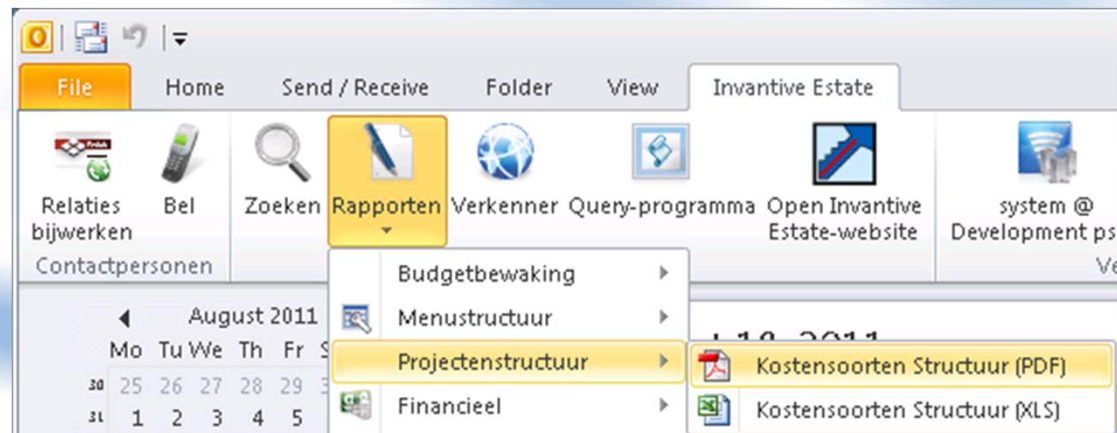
File Home Send / Receive Folder View Invantive Estate

Relaties bijwerken
Bel
Contactpersonen
Zoeken
Rapporten
Verkenner
Query-programma
Open Invantive Estate-website
system @ Development ps
Ve

Budgetbewaking
Menustructuur
Projectenstructuur
Financieel

Kostensoorten Structuur (PDF)
Kostensoorten Structuur (XLS)

August 2011
Mo Tu We Th Fr S
30 25 26 27 28 29
31 1 2 3 4 5